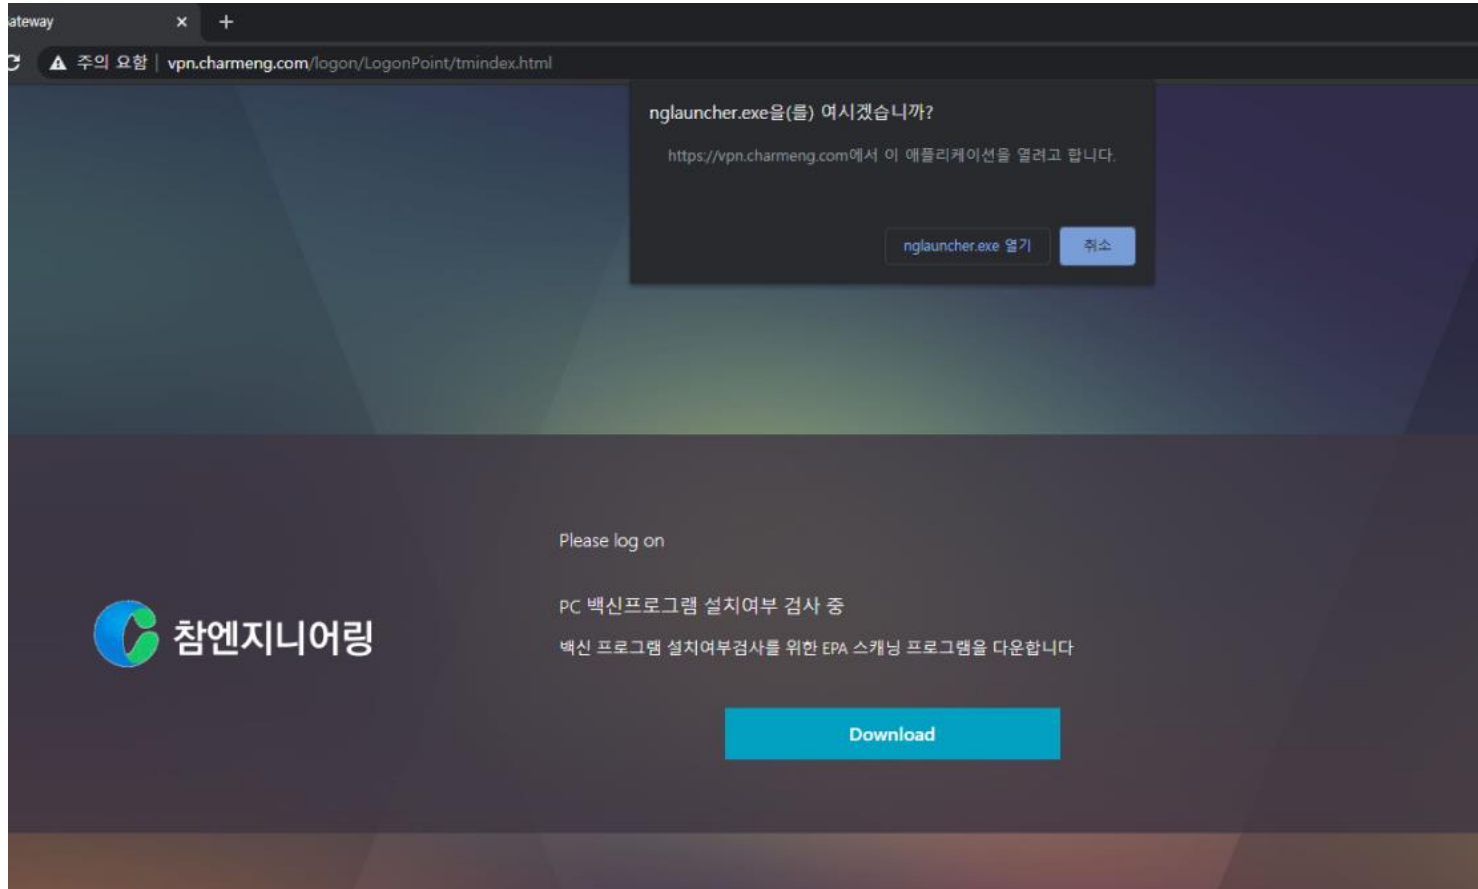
ateway ×  +

주의 요함 | vpn.charmeng.com/logon/LogonPoint/tmindex.html

nglauncher.exe을(를) 여시겠습니까?

https://vpn.charmeng.com에서 이 애플리케이션을 열려고 합니다.

nglauncher.exe 열기

취소

Please log on

PC 백신프로그램 설치여부 검사 중

백신 프로그램 설치여부검사를 위한 EPA 스캐닝 프로그램을 다운합니다

참엔지니어링

Download